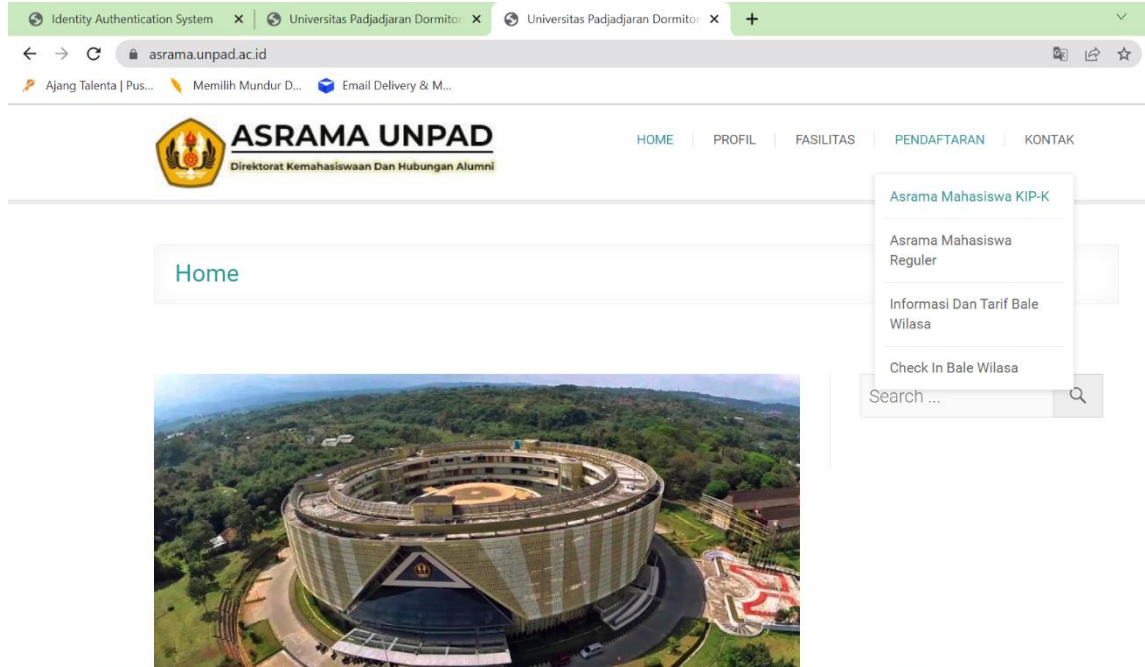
Identity Authentication System ×
Universitas Padjadjaran Dormitor ×
Universitas Padjadjaran Dormitor ×
+

asrama.unpad.ac.id

Ajang Talenta | Pus...
Memilih Mundur D...
Email Delivery & M...

ASRAMA UNPAD
Direktorat Kemahasiswaan Dan Hubungan Alumni

HOME
PROFIL
FASILITAS
PENDAFTARAN
KONTAK

Asrama Mahasiswa KIP-K
Asrama Mahasiswa Reguler
Informasi Dan Tarif Bale Wilasa
Check In Bale Wilasa

Home

Search ...